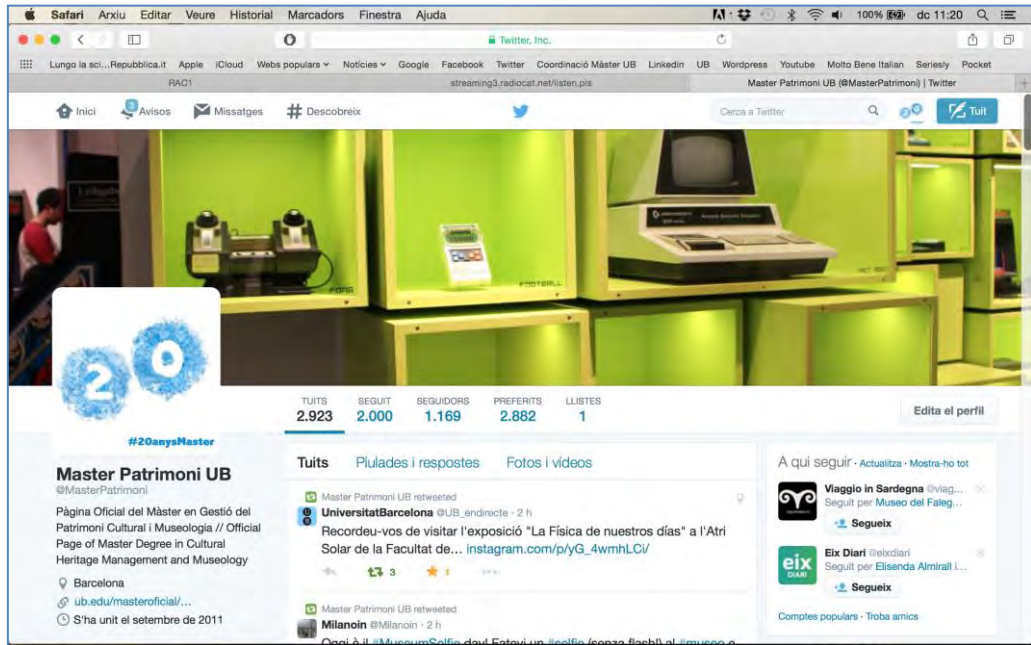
Safari Arxiu Editar Veure Historial Marcadors Finestra Ajuda

100% dc 11:20

Twitter, Inc.

Lungo la sci...Repubblica.it Apple iCloud Webs populars Notícies Google Facebook Twitter Coordinació Màster UB Linkedin UB Wordpress Youtube Molto Bene Italian Seriesly Pocket

RAC1 streaming3.radiocat.net/listen.pls Master Patrimoni UB (@MasterPatrimoni) | Twitter

Inici 3 Avisos Missatges # Descobreix Cerca a Twitter Tuit

FOOTBALL

20

#20anysMaster

TUITS 2.923 SEGUIT 2.000 SEGUIDORS 1.169 PREFERITS 2.882 LLISTES 1

Edita el perfil

Master Patrimoni UB
@MasterPatrimoni

Pàgina Oficial del Màster en Gestió del Patrimoni Cultural i Museologia // Official Page of Master Degree in Cultural Heritage Management and Museology

Barcelona
ub.edu/masteroficial/...
S'ha unit el setembre de 2011

Tuits Piulades i respostes Fotos i vídeos

Master Patrimoni UB retweeted
UniversitatBarcelona @UB_endirecte · 2 h
Recordeu-vos de visitar l'exposició "La Física de nuestros días" a l'Atri Solar de la Facultat de... instagram.com/p/yG_4wmhLCi/
3 1

Master Patrimoni UB retweeted
Milanoin @Milanoin · 2 h
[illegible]

A qui seguir · Actualitza · Mostra-ho tot

Viaggio in Sardegna @viag...
Seguit per Museo del Faleg...
Segueix

Eix Diari @eixdiari
Seguit per Elisenda Almirall i...
Segueix

Comptes populars · Troba amics